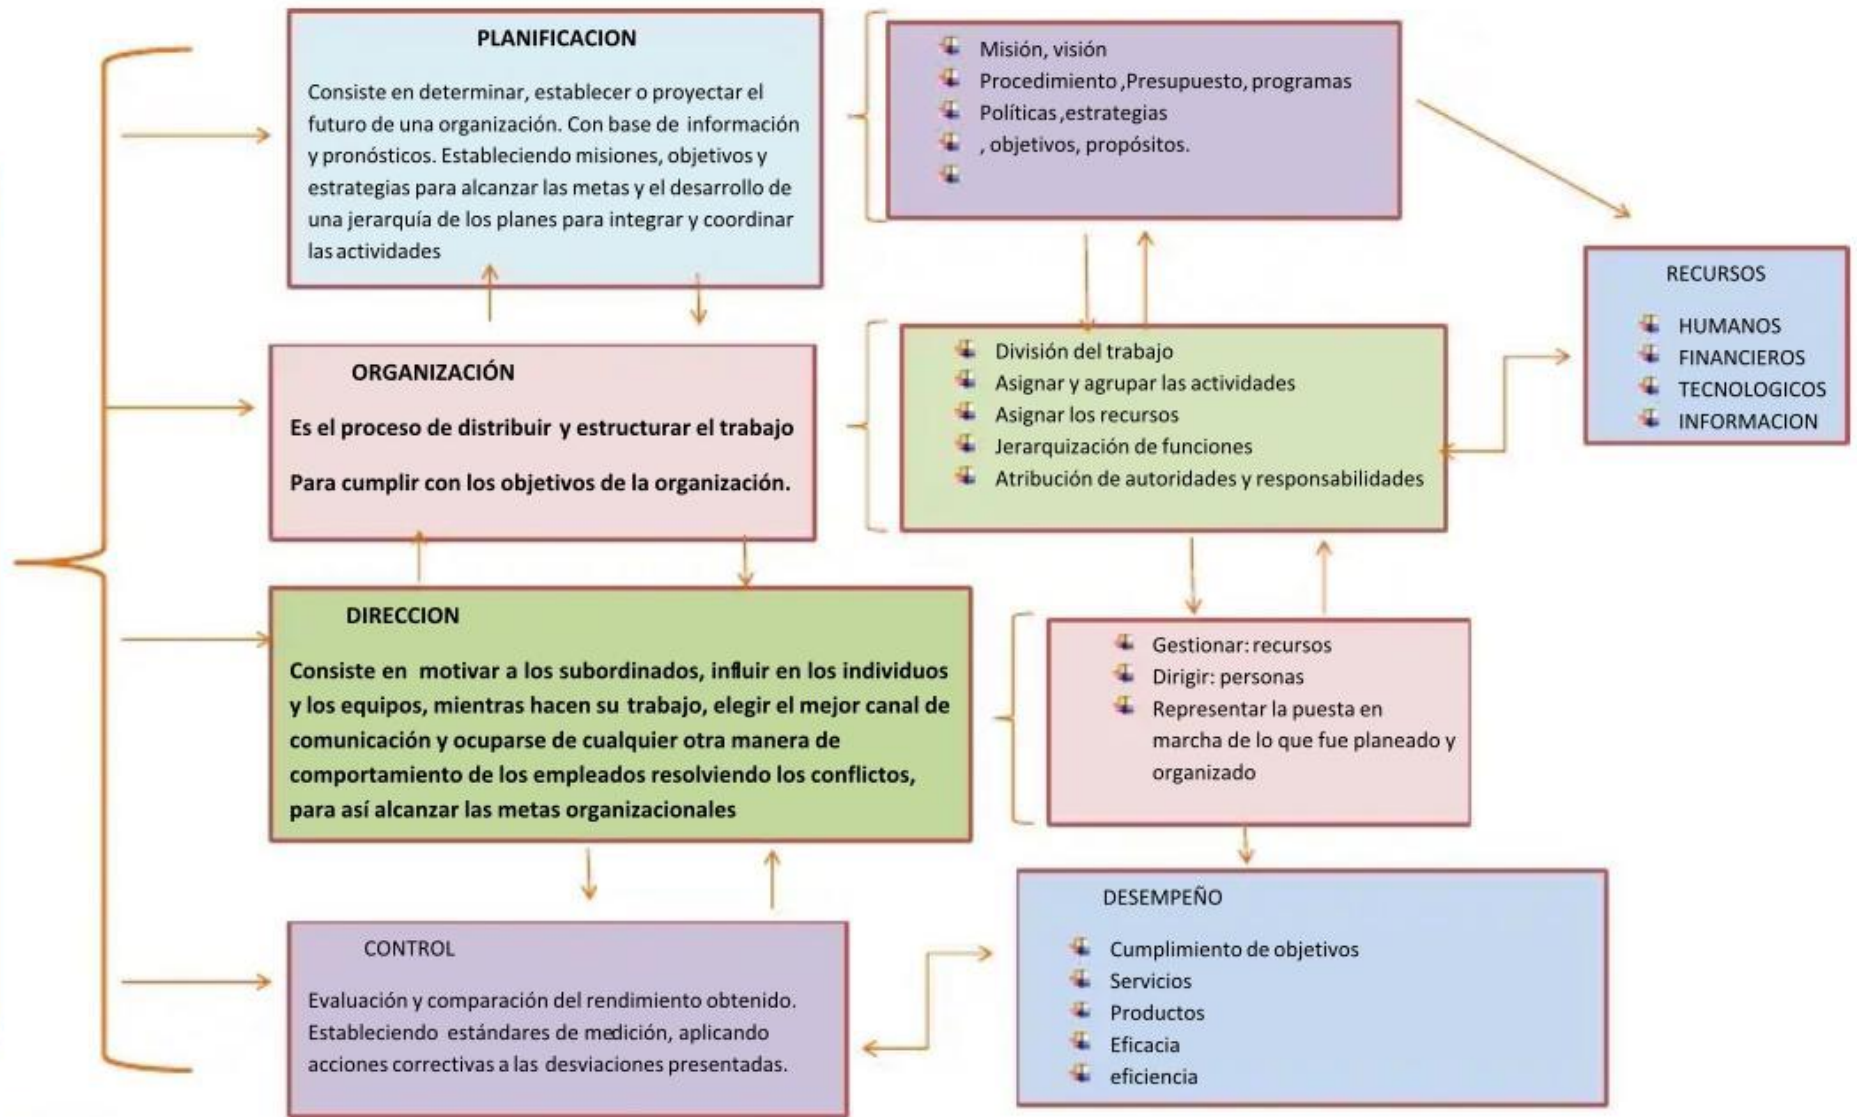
PLANIFICACION

Consiste en determinar, establecer o proyectar el futuro de una organización. Con base de información y pronósticos. Estableciendo misiones, objetivos y estrategias para alcanzar las metas y el desarrollo de una jerarquía de los planes para integrar y coordinar las actividades

Misión, visión
Procedimiento ,Presupuesto, programas
Políticas ,estrategias
, objetivos, propósitos.

RECURSOS

HUMANOS
FINANCIEROS
TECNOLOGICOS
INFORMACION

ORGANIZACIÓN

Es el proceso de distribuir y estructurar el trabajo

Para cumplir con los objetivos de la organización.

División del trabajo
Asignar y agrupar las actividades
Asignar los recursos
Jerarquización de funciones
Atribución de autoridades y responsabilidades

DIRECCION

Consiste en motivar a los subordinados, influir en los individuos y los equipos, mientras hacen su trabajo, elegir el mejor canal de comunicación y ocuparse de cualquier otra manera de comportamiento de los empleados resolviendo los conflictos, para así alcanzar las metas organizacionales

Gestionar: recursos
Dirigir: personas
Representar la puesta en marcha de lo que fue planeado y organizado

CONTROL

Evaluación y comparación del rendimiento obtenido. Estableciendo estándares de medición, aplicando acciones correctivas a las desviaciones presentadas.

DESEMPEÑO

Cumplimiento de objetivos
Servicios
Productos
Eficacia
eficiencia